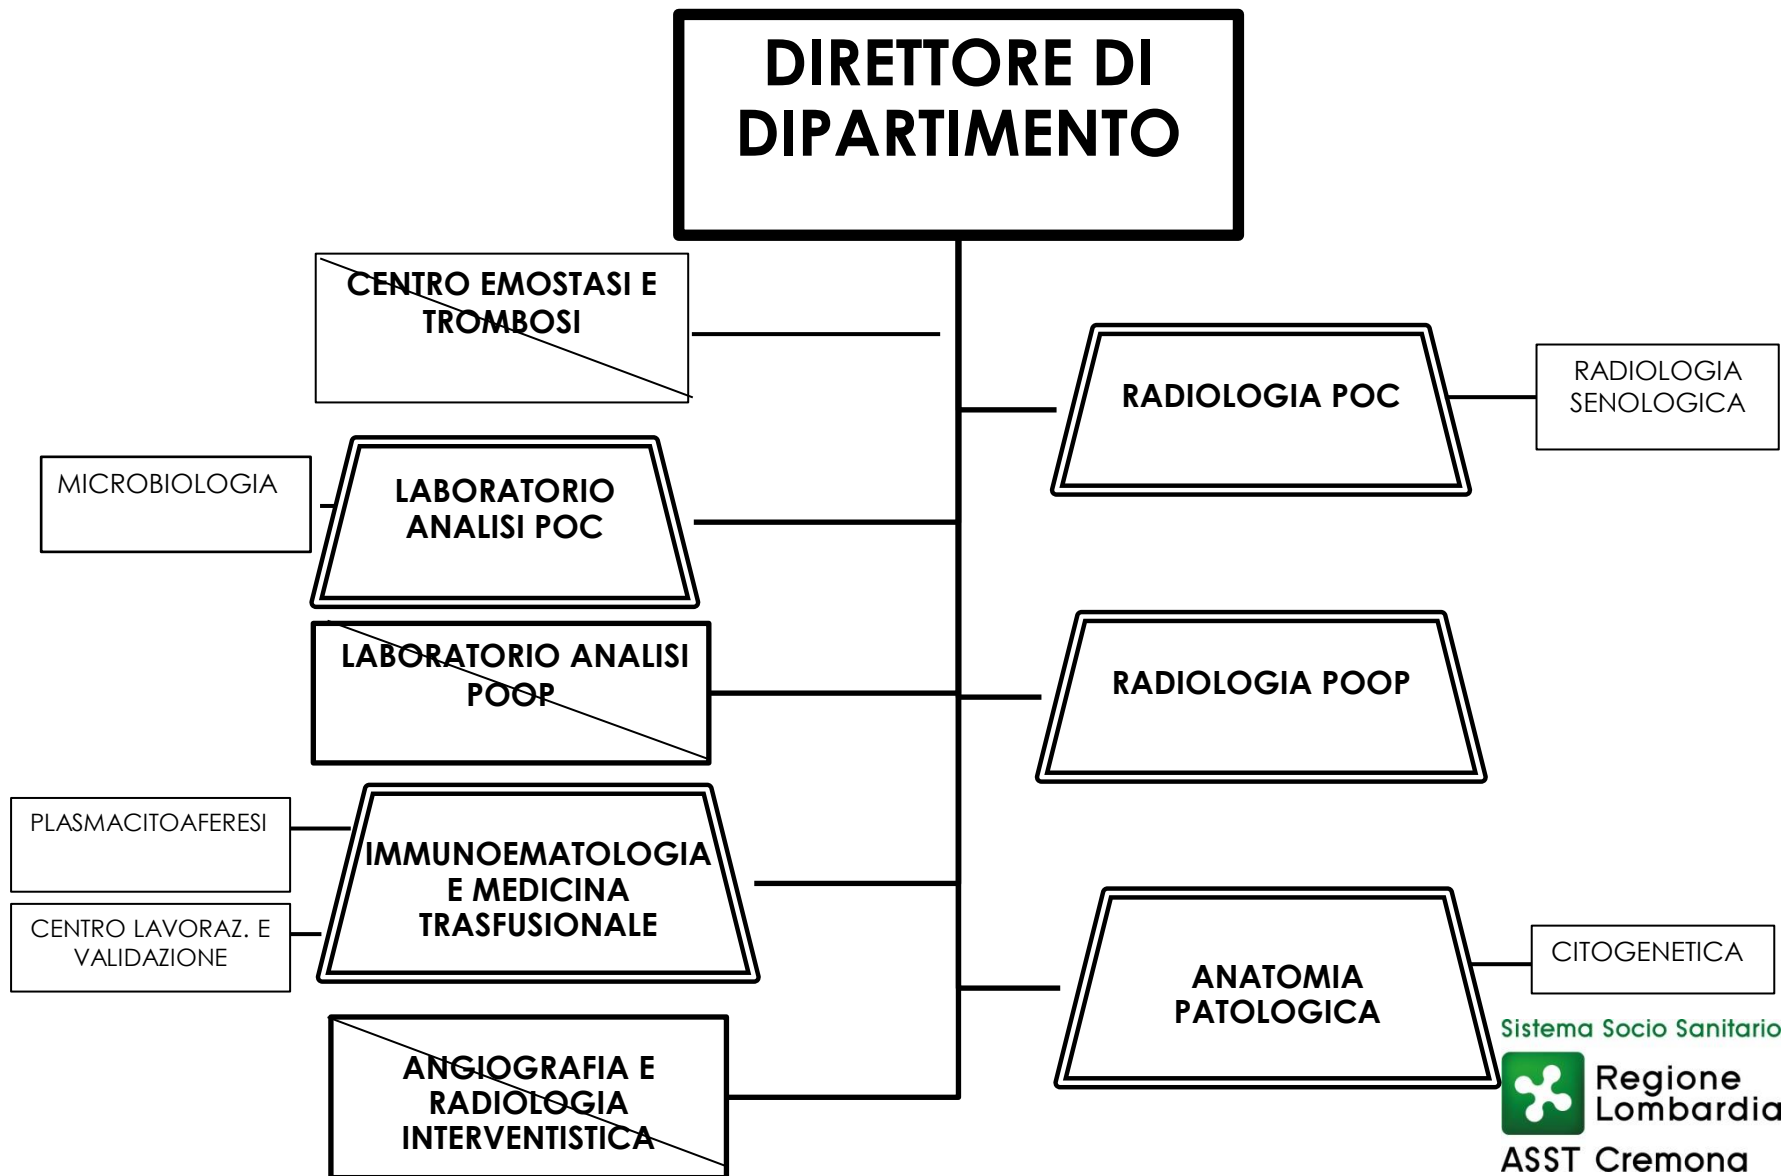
DIRETTORE DI DIPARTIMENTO

CENTRO EMOSTASI E TROMBOSI

RADIOLOGIA POC

RADIOLOGIA SENOLOGICA

MICROBIOLOGIA

LABORATORIO ANALISI POC

LABORATORIO ANALISI POOP

RADIOLOGIA POOP

PLASMACITOAFERESI

IMMUNOEMATOLOGIA E MEDICINA TRASFUSIONALE

CENTRO LAVORAZ. E VALIDAZIONE

ANATOMIA PATOLOGICA

CITOGENETICA

ANGIOGRAFIA E RADIOLOGIA INTERVENTISTICA

Sistema Socio Sanitario
Regione Lombardia
ASST Cremona